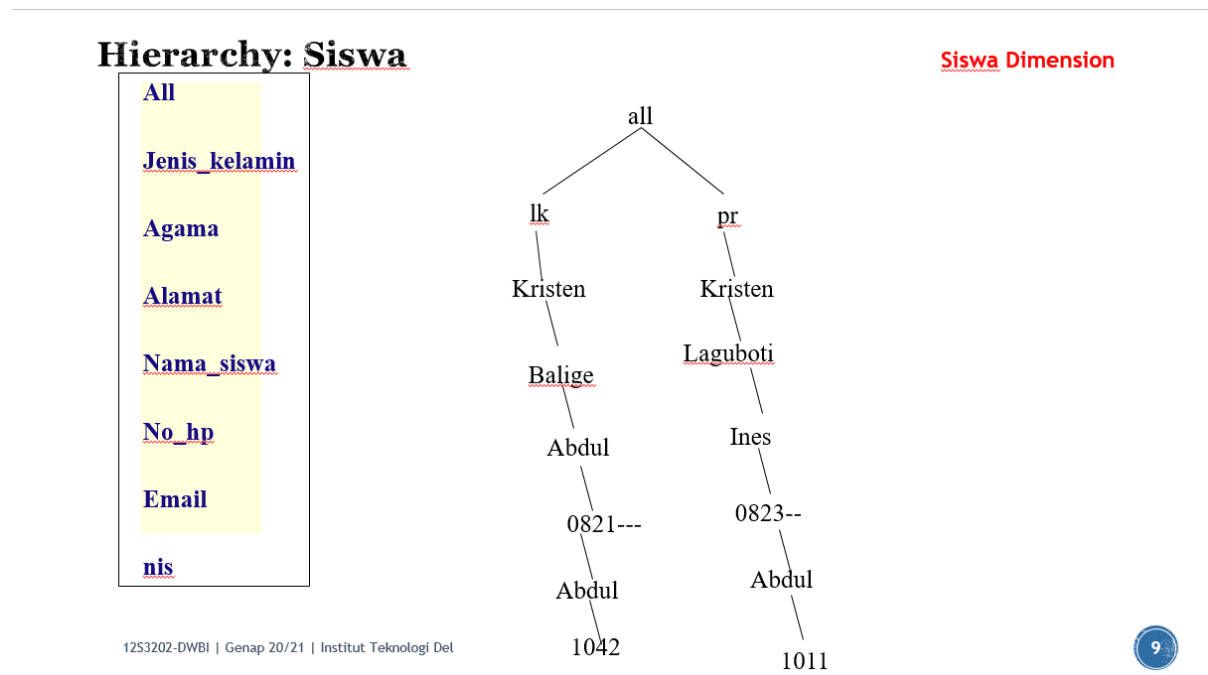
Hierarchy: Siswa

Siswa Dimension

All

Jenis_kelamin

Agama

Alamat

Nama_siswa

No_hp

Email

nis

all

lk

pr

Kristen

Kristen

Balige

Laguboti

Abdul

Ines

0821---

0823--

Abdul

Abdul

1042

1011

12S3202-DWBI | Genap 20/21 | Institut Teknologi Del

9